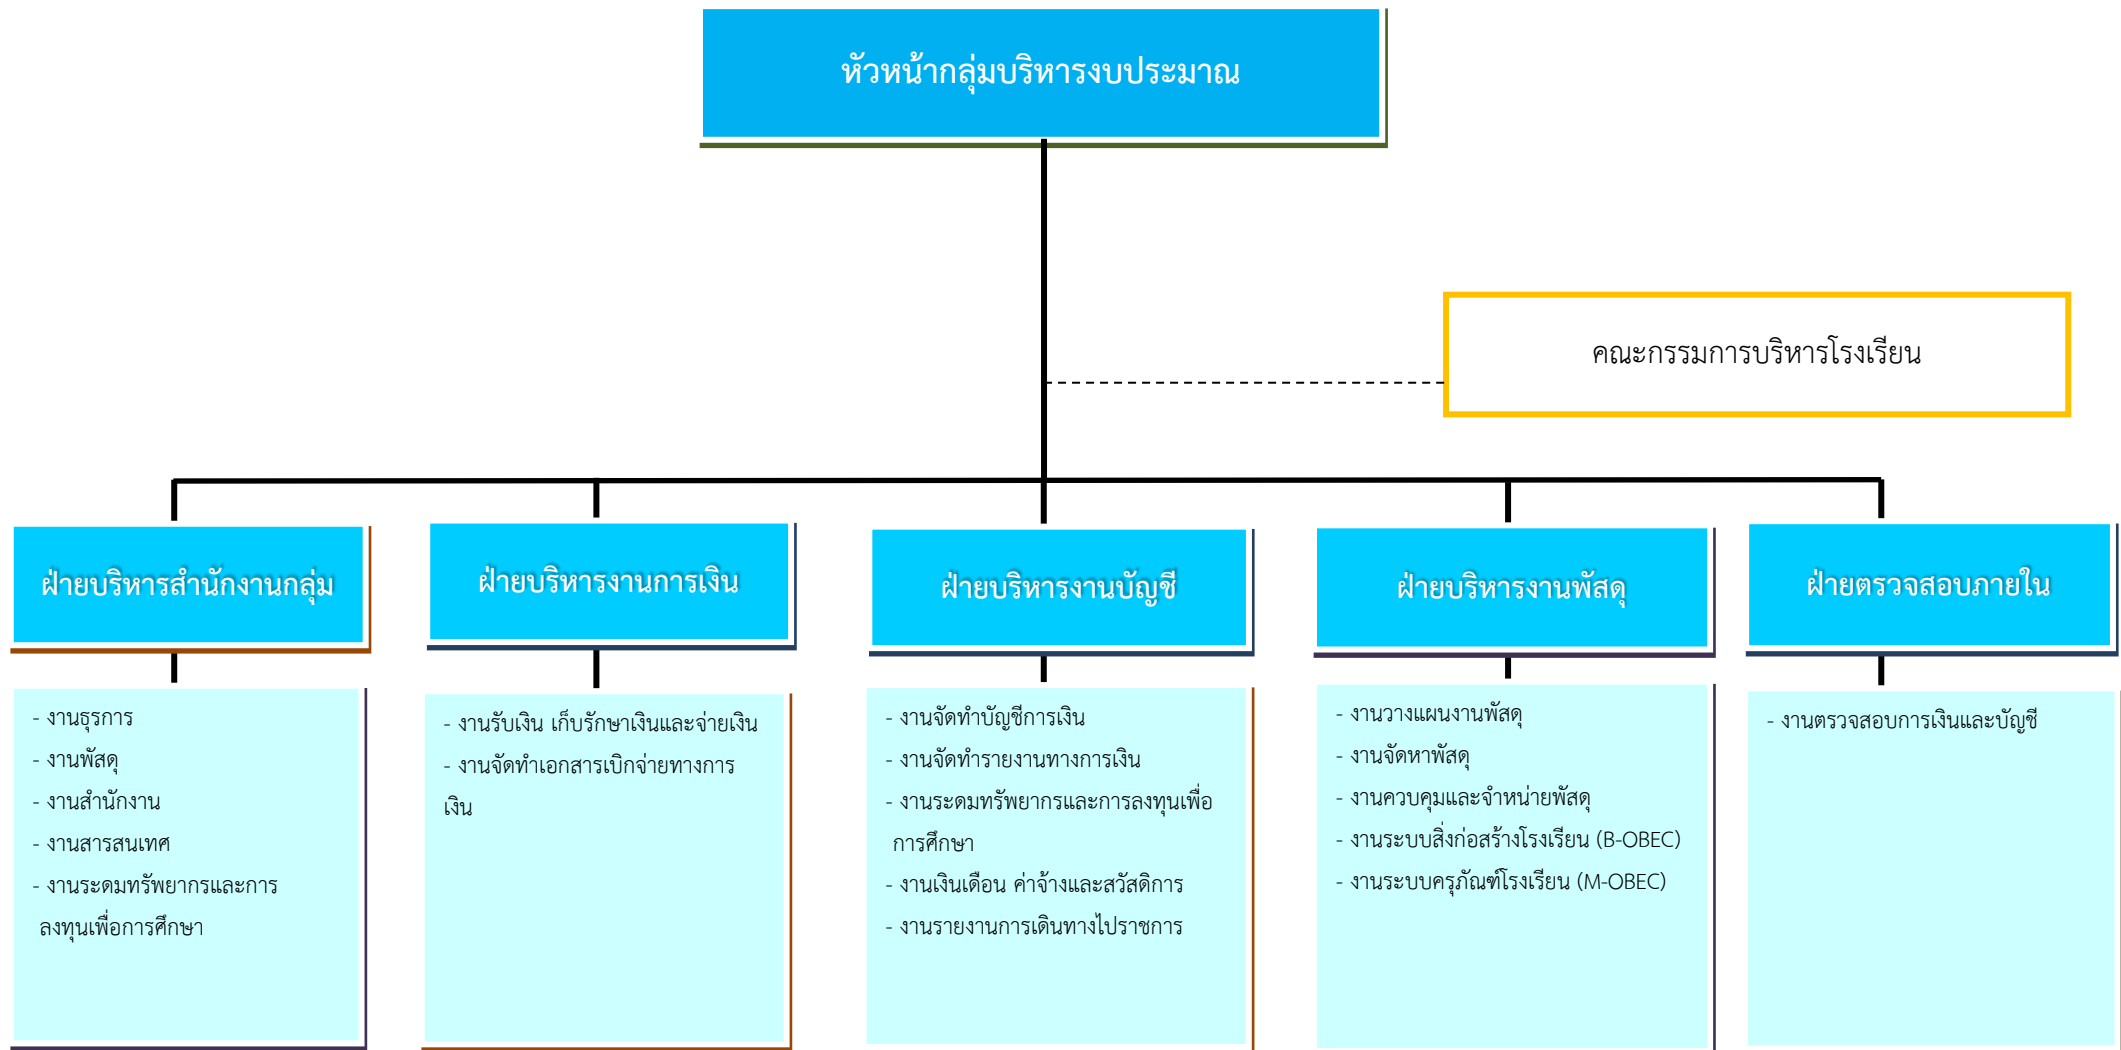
หัวหน้ากลุ่มบริหารงบประมาณ

คณะกรรมการบริหารโรงเรียน

ฝ่ายบริหารสำนักงานกลุ่ม

- งานธุรการ
- งานพัสดุ
- งานสำนักงาน
- งานสารสนเทศ
- งานระดมทรัพยากรและการลงทุนเพื่อการศึกษา

ฝ่ายบริหารงานการเงิน

- งานรับเงิน เก็บรักษาเงินและจ่ายเงิน
- งานจัดทำเอกสารเบิกจ่ายทางการเงิน

ฝ่ายบริหารงานบัญชี

- งานจัดทำบัญชีการเงิน
- งานจัดทำรายงานทางการเงิน
- งานระดมทรัพยากรและการลงทุนเพื่อการศึกษา
- งานเงินเดือน ค่าจ้างและสวัสดิการ
- งานรายงานการเดินทางไปราชการ

ฝ่ายบริหารงานพัสดุ

- งานวางแผนงานพัสดุ
- งานจัดหาพัสดุ
- งานควบคุมและจำหน่ายพัสดุ
- งานระบบสิ่งก่อสร้างโรงเรียน (B-OBEC)
- งานระบบครุภัณฑ์โรงเรียน (M-OBEC)

ฝ่ายตรวจสอบภายใน

- งานตรวจสอบการเงินและบัญชี